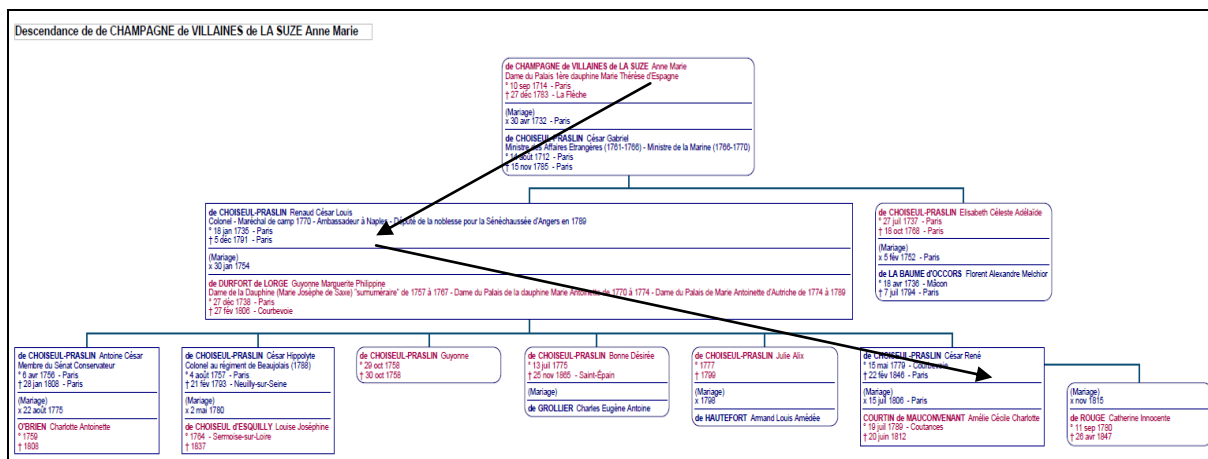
Descendance de de CHAMPAGNE de VILLAINES de LA SUZE Anne Marie

de CHAMPAGNE de VILLAINES de LA SUZE Anne Marie
Dame du Palais 1ère dauphine Marie Thérèse d'Espagne
* 10 sep 1714 - Paris
† 27 déc 1783 - La Flèche

(Mariage)
x 30 avr 1732 - Paris

de CHOISEUL-PRASLIN César Gabriel
Ministre des Affaires Etrangères (1761-1766) - Ministre de la Marine (1766-1770)
* 14 août 1712 - Paris
† 15 nov 1785 - Paris

de CHOISEUL-PRASLIN Renaud César Louis
Colonel - Maréchal de camp 1770 - Ambassadeur à Naples - Député de la noblesse pour la Sénéchaussée d'Angers en 1789
* 18 jan 1735 - Paris
† 5 déc 1791 - Paris

(Mariage)
x 30 jan 1754

de DURFORT de LORGE Guyonne Marguerite Philippine
Dame de la Dauphine (Marie Josèphe de Saxe) "surnuméraire" de 1757 à 1767 - Dame du Palais de la dauphine Marie Antoinette de 1770 à 1774 - Dame du Palais de Marie Antoinette d'Autriche de 1774 à 1789
* 27 déc 1738 - Paris
† 27 fév 1806 - Courbevoie

de CHOISEUL-PRASLIN Elisabeth Céleste Adélaïde
* 27 juil 1737 - Paris
† 18 oct 1768 - Paris

(Mariage)
x 5 fév 1752 - Paris

de LA BAUME d'OCCORS Florent Alexandre Melchior
* 18 avr 1736 - Mâcon
† 7 juil 1794 - Paris

de CHOISEUL-PRASLIN Antoine César
Membre du Sénat Conservateur
* 6 avr 1756 - Paris
† 28 jan 1808 - Paris

(Mariage)
x 22 août 1775

O'BRIEN Charlotte Antoinette
* 1759
† 1808

de CHOISEUL-PRASLIN César Hippolyte
Colonel au régiment de Beaujolais (1788)
* 4 août 1757 - Paris
† 21 fév 1793 - Neuilly-sur-Seine

(Mariage)
x 2 mai 1780

de CHOISEUL d'ESQUILLY Louise Joséphine
* 1764 - Sermoise-sur-Loire
† 1837

de CHOISEUL-PRASLIN Guyonne
* 29 oct 1758
† 30 oct 1758

de CHOISEUL-PRASLIN Bonne Désirée
* 13 juil 1775
† 25 nov 1865 - Saint-Épain

(Mariage)

de GROLLIER Charles Eugène Antoine

de CHOISEUL-PRASLIN Julie Alix
* 1777
† 1799

(Mariage)
x 1798

de HAUTEFORT Armand Louis Amédée

de CHOISEUL-PRASLIN César René
* 15 mai 1779 - Courbevoie
† 22 fév 1846 - Paris

(Mariage)
x 15 juil 1806 - Paris

COURTIN de MAUCONVENANT Amélie Cécile Charlotte
* 19 juil 1789 - Coutances
† 20 juin 1812

(Mariage)
x nov 1815

de ROUGE Catherine Innocente
* 11 sep 1780
† 26 avr 1847